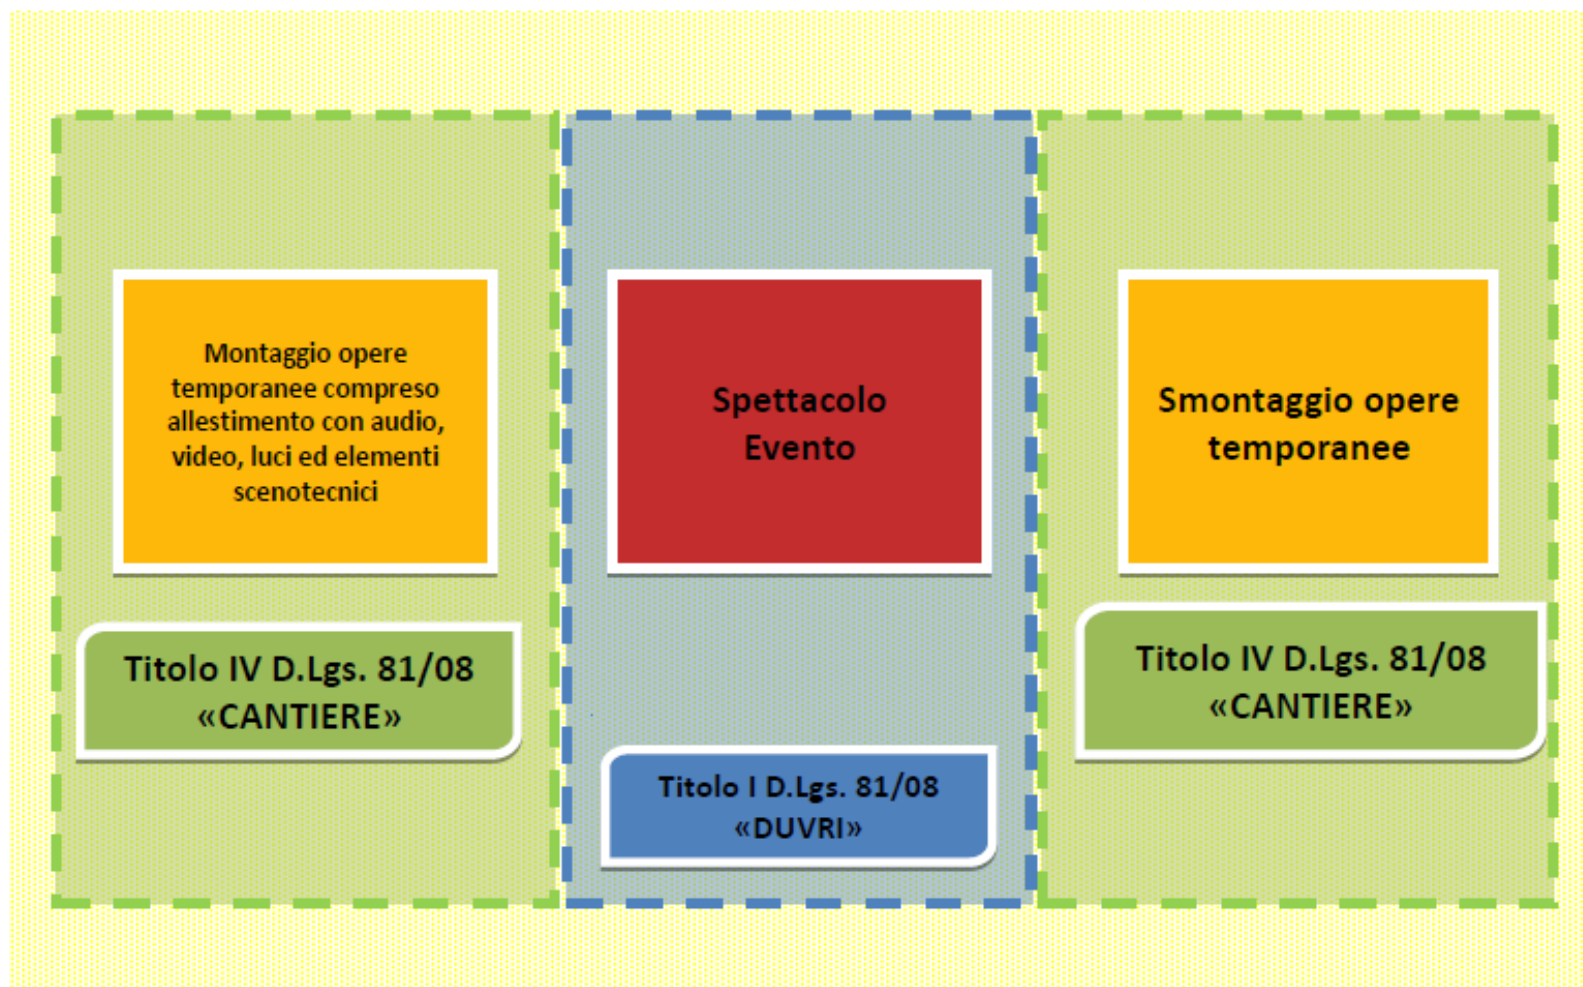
Montaggio opere temporanee compreso allestimento con audio, video, luci ed elementi scenotecnici

Titolo IV D.Lgs. 81/08
«CANTIERE»

Spettacolo
Evento

Titolo I D.Lgs. 81/08
«DUVRI»

Smontaggio opere temporanee

Titolo IV D.Lgs. 81/08
«CANTIERE»